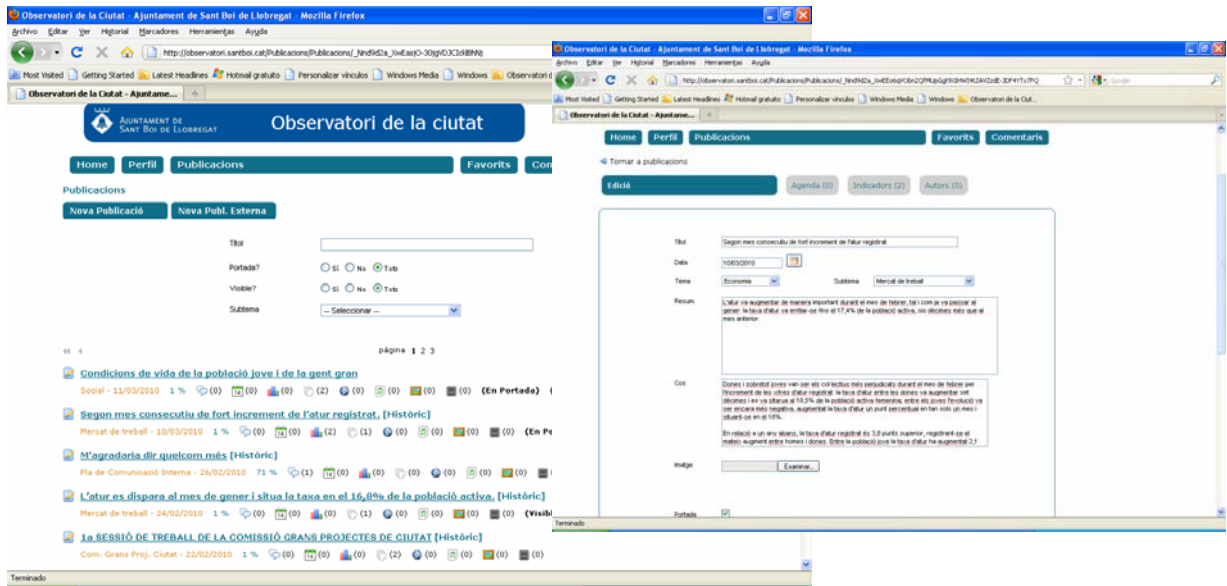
Observatori de la Ciutat - Ajuntament de Sant Boi de Llobregat - Mozilla Firefox

Archivo Editar Ver Historial Marcadores Herramientas Ayuda

http://observatori.santboi.cat/Publicacions/Publicacions/_Nnd9d2a_XwEasjO-30jgVDJCIckBhNj

Most Visited Getting Started Latest Headlines Hotmail gratuito Personalizar vínculos Windows Media Windows Observatori d

Observatori de la Ciutat - Ajuntame...

Ajuntament de Sant Boi de Llobregat

Observatori de la ciutat

Home Perfil Publicacions Favorits Con

Publicacions

Nova Publicació Nova Publ. Externa

Títol

Portada? Sí No Tots

Visible? Sí No Tots

Subtema -- Seleccionar --

pàgina 1 2 3

Condicions de vida de la població jove i de la gent gran
Social - 11/03/2010 1 % (0) (0) (2) (2) (0) (0) (0) (0) (En Portada)

Segon mes consecutiu de fort increment de l'atur registrat. [Històric]
Mercat de treball - 10/03/2010 1 % (0) (0) (2) (1) (0) (0) (0) (0) (En Po

M'agradaria dir quelcom més [Històric]
Pla de Comunicació Interna - 26/02/2010 71 % (1) (0) (0) (0) (0) (0) (0)

L'atur es dispara al mes de gener i situa la taxa en el 16,8% de la població activa. [Històric]
Mercat de treball - 24/02/2010 1 % (0) (0) (2) (1) (0) (0) (0) (0) (Visibl

1a SESSIÓ DE TREBALL DE LA COMISSIÓ GRANS PROJECTES DE CIUTAT [Històric]
Com. Grans Proj. Ciutat - 22/02/2010 1 % (0) (0) (0) (2) (0) (0) (0)

Terminado

Observatori de la Ciutat - Ajuntament de Sant Boi de Llobregat - Mozilla Firefox

Archivo Editar Ver Historial Marcadores Herramientas Ayuda

http://observatori.santboi.cat/Publicacions/Publicacions/_Nnd9d2a_XwEEo6qVObn2QfMUpGgt9i3HW5WJ2AVZoDE-3DF4YTx7PQ

Google

Most Visited Getting Started Latest Headlines Hotmail gratuito Personalizar vínculos Windows Media Windows Observatori de la Ciut...

Observatori de la Ciutat - Ajuntame...

Home Perfil Publicacions Favorits Comentaris

Tornar a publicacions

Edició Agenda (0) Indicadors (2) Autors (0)

Títol Segon mes consecutiu de fort increment de l'atur registrat.

Data 10/03/2010

Tema Economia Subtema Mercat de treball

Resum L'atur va augmentar de manera important durant el mes de febrer, tal i com ja va passar al gener. la taxa d'atur va enfilar-se fins el 17,4% de la població activa, sis dècimes més que al mes anterior.

Cos Dones i sobretot joves van ser els col·lectius més perjudicats durant el mes de febrer per l'increment de les xifres d'atur registrat. la taxa d'atur entre les dones va augmentar set dècimes i es va situar al 15,5% de la població activa femenina, entre els joves l'evolució va ser encara més negativa, augmentat la taxa d'atur un punt percentual en tan sols un mes i situant-se en el 18%.

En relació a fa un any enrere, la taxa d'atur registrat és 3,8 punts superior, registrant-se el mateix augment entre homes i dones. Entre la població jove la taxa d'atur ha augmentat 2,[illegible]

Imatge Examinar...

Portada

Terminado